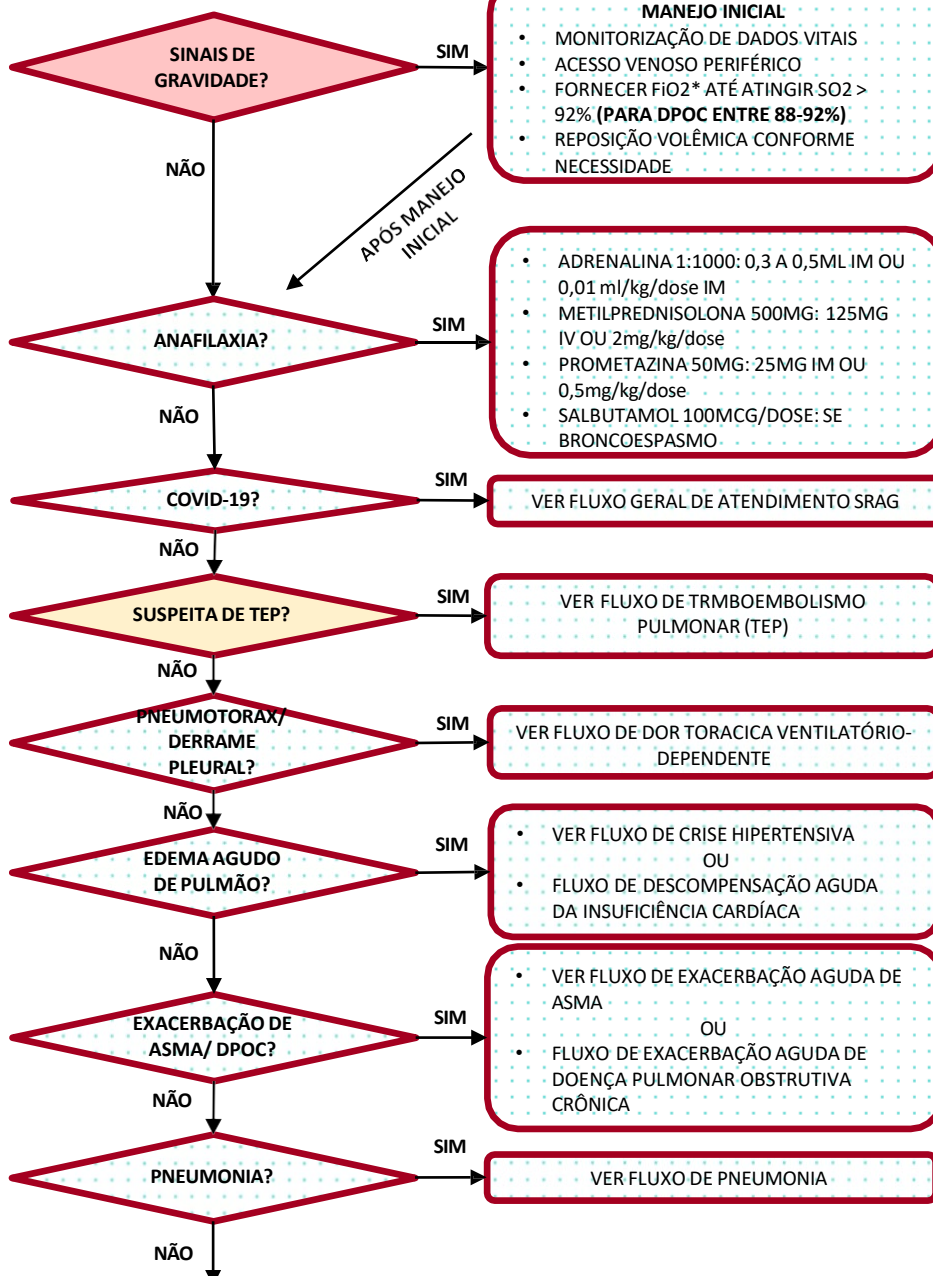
SINAIS DE GRAVIDADE?

SIM

MANEJO INICIAL
• MONITORIZAÇÃO DE DADOS VITAIS
• ACESSO VENOSO PERIFÉRICO
• FORNECER FiO2* ATÉ ATINGIR SO2 > 92% **(PARA DPOC ENTRE 88-92%)**
• REPOSIÇÃO VOLÊMICA CONFORME NECESSIDADE

NÃO

APÓS MANEJO INICIAL

ANAFILAXIA?

SIM

• ADRENALINA 1:1000: 0,3 A 0,5ML IM OU 0,01 ml/kg/dose IM
• METILPREDNISOLONA 500MG: 125MG IV OU 2mg/kg/dose
• PROMETAZINA 50MG: 25MG IM OU 0,5mg/kg/dose
• SALBUTAMOL 100MCG/DOSE: SE BRONCOESPASMO

NÃO

COVID-19?

SIM

VER FLUXO GERAL DE ATENDIMENTO SRAG

NÃO

SUSPEITA DE TEP?

SIM

VER FLUXO DE TRMBOEMBOLISMO PULMONAR (TEP)

NÃO

PNEUMOTORAX/ DERRAME PLEURAL?

SIM

VER FLUXO DE DOR TORACICA VENTILATÓRIO-DEPENDENTE

NÃO

EDEMA AGUDO DE PULMÃO?

SIM

• VER FLUXO DE CRISE HIPERTENSIVA
OU
• FLUXO DE DESCOMPENSAÇÃO AGUDA DA INSUFICIÊNCIA CARDÍACA

NÃO

EXACERBAÇÃO DE ASMA/ DPOC?

SIM

• VER FLUXO DE EXACERBAÇÃO AGUDA DE ASMA
OU
• FLUXO DE EXACERBAÇÃO AGUDA DE DOENÇA PULMONAR OBSTRUTIVA CRÔNICA

NÃO

PNEUMONIA?

SIM

VER FLUXO DE PNEUMONIA

NÃO